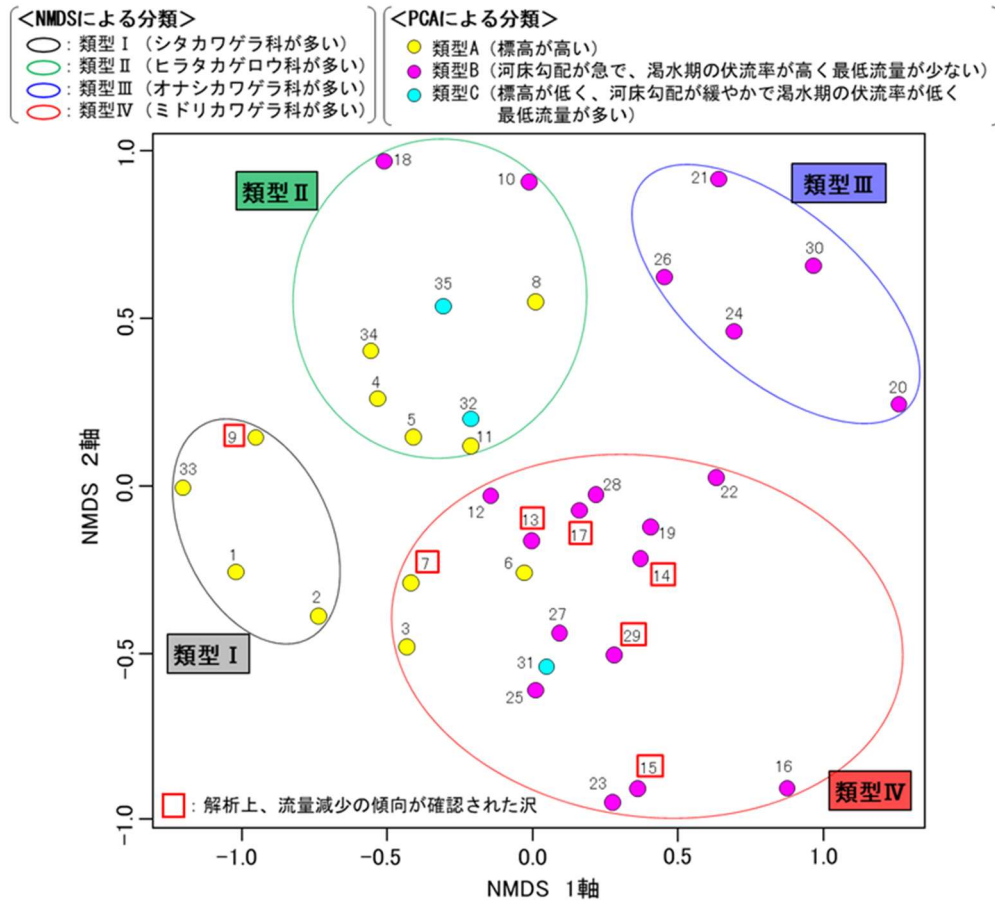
＜NMDSによる分類＞
：類型Ⅰ（シタカワゲラ科が多い）
：類型Ⅱ（ヒラタカゲロウ科が多い）
：類型Ⅲ（オナシカワゲラ科が多い）
：類型Ⅳ（ミドリカワゲラ科が多い）

＜PCAによる分類＞
類型A（標高が高い）
類型B（河床勾配が急で、渇水期の伏流率が高く最低流量が少ない）
類型C（標高が低く、河床勾配が緩やかで渇水期の伏流率が低く最低流量が多い）

類型Ⅱ
類型Ⅲ
類型Ⅰ
類型Ⅳ

18
10
21
30
26
24
20
35
8
34
4
32
5
11
9
33
1
2
3
7
12
13
17
28
22
19
6
14
27
29
31
25
23
15
16

：解析上、流量減少の傾向が確認された沢

1.0
0.5
0.0
−0.5
−1.0
NMDS 2軸

−1.0
−0.5
0.0
0.5
1.0
NMDS 1軸